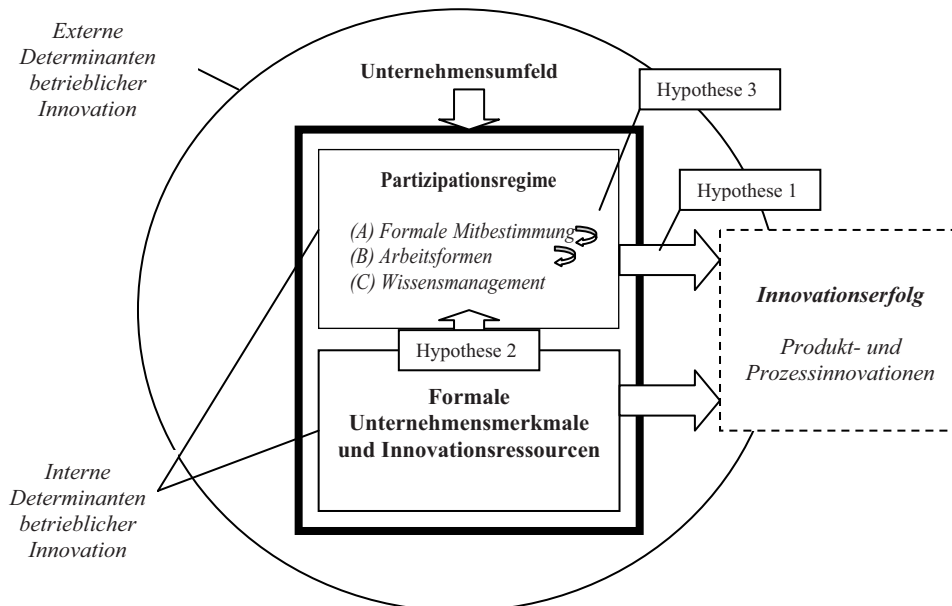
Externe Determinanten betrieblicher Innovation

Unternehmensumfeld

Hypothese 3

Partizipationsregime

Hypothese 1

(A) Formale Mitbestimmung
(B) Arbeitsformen
(C) Wissensmanagement

Innovationserfolg

Produkt- und Prozessinnovationen

Hypothese 2

Formale Unternehmensmerkmale und Innovationsressourcen

Interne Determinanten betrieblicher Innovation